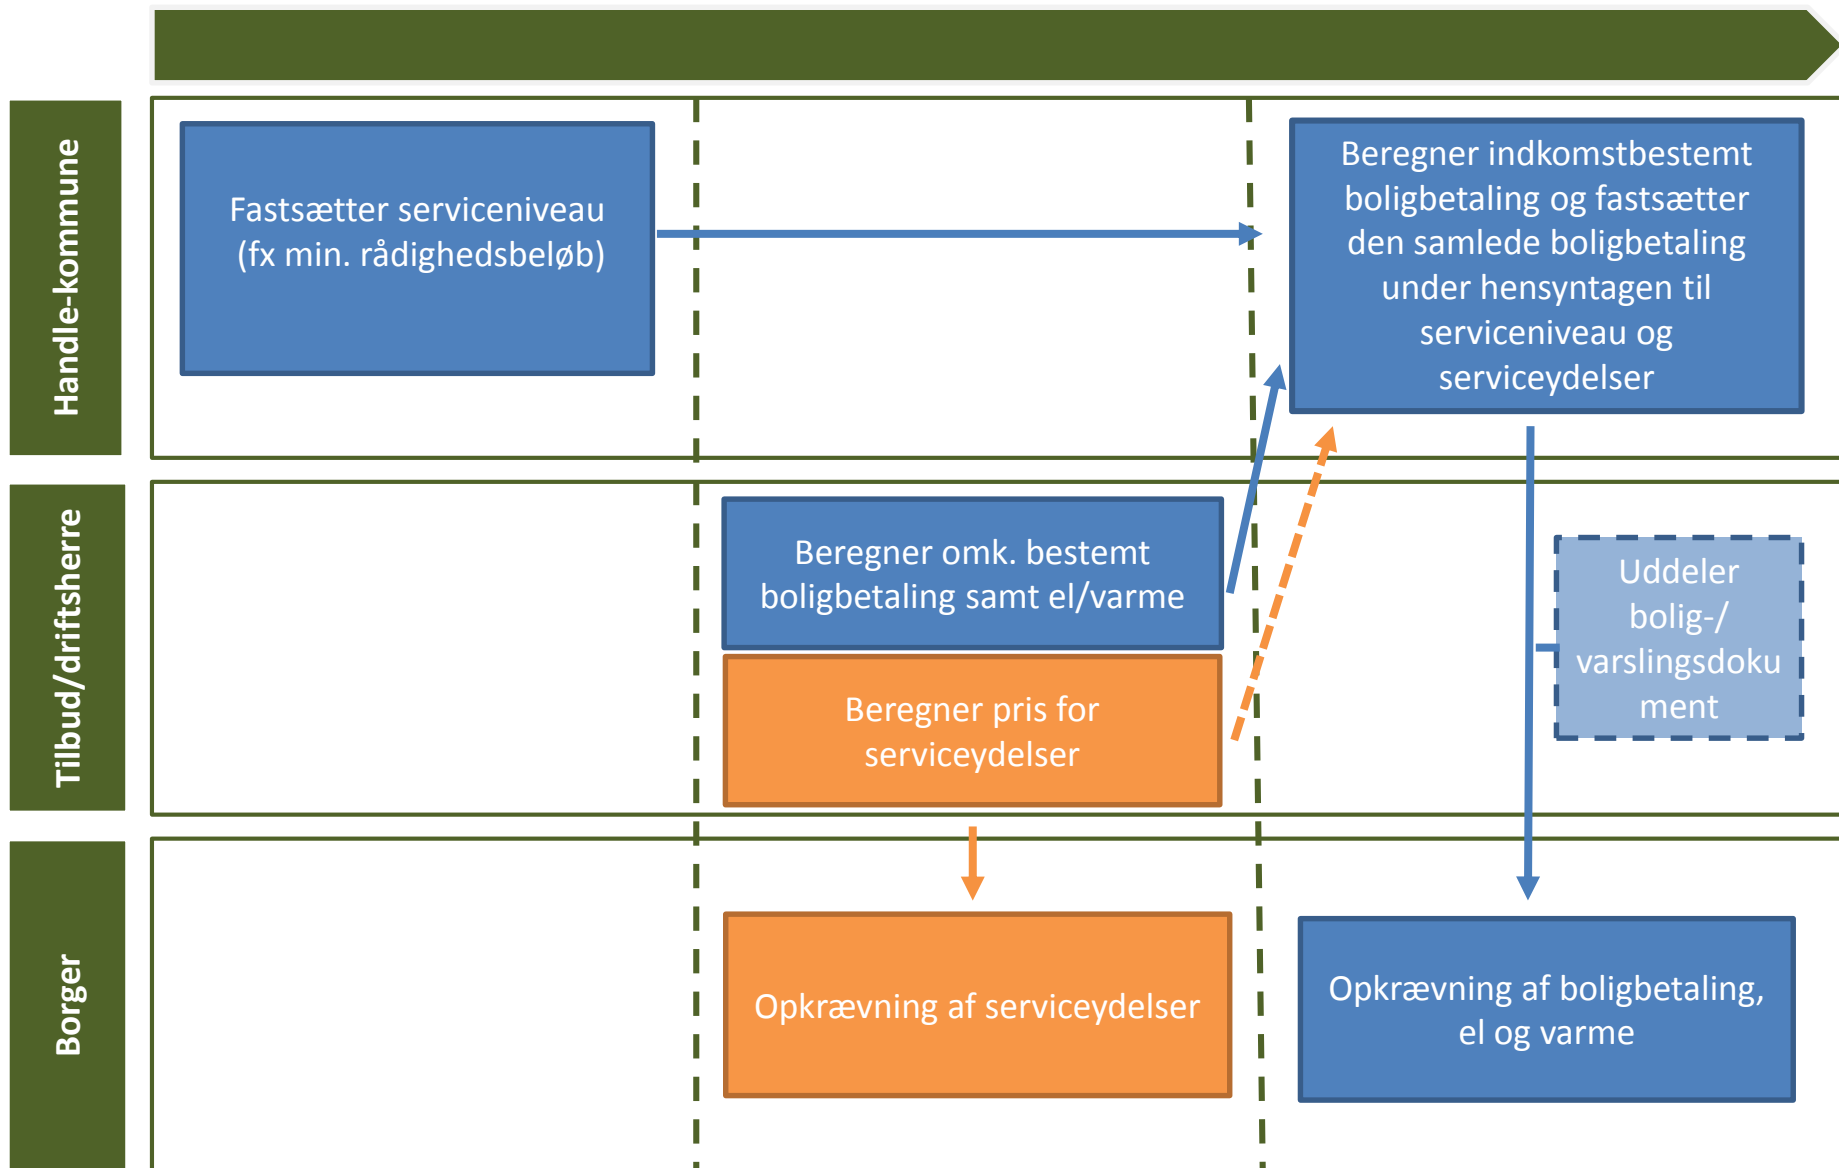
Handle-kommune

Fastsætter serviceniveau (fx min. rådighedsbeløb)

Beregner indkomstbestemt boligbetaling og fastsætter den samlede boligbetaling under hensyntagen til serviceniveau og serviceydelser

Tilbud/driftsherre

Beregner omk. bestemt boligbetaling samt el/varme

Beregner pris for serviceydelser

Uddeler bolig-/ varslingsdokument

Borger

Opkrævning af serviceydelser

Opkrævning af boligbetaling, el og varme